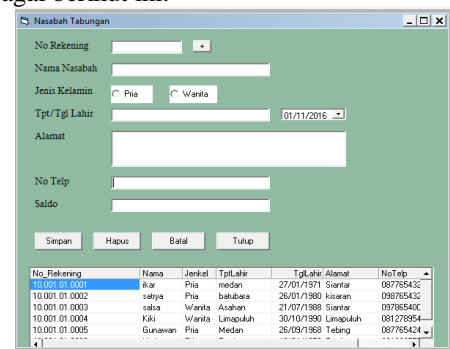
agai berikut ini:

Nasabah Tabungan

No Rekening +

Nama Nasabah

Jenis Kelamin Pria Wanita

Tpt/Tgl Lahir 01/11/2016

Alamat

No Telp

Saldo

Simpan Hapus Batal Tutup

| No_Rekening | Nama | Jenkel | TptLahir | TglLahir | Alamat | NoTelp |
|---|---|---|---|---|---|---|
| 10.001.01.0001 | ikar | Pria | medan | 27/01/1971 | Siantar | 087765432 |
| 10.001.01.0002 | sahya | Pria | batubara | 26/01/1980 | kisaran | 098765432 |
| 10.001.01.0003 | salsa | Wanita | Asahan | 21/07/1988 | Siantar | 09786540 |
| 10.001.01.0004 | Kiki | Wanita | Limapuluh | 30/10/1990 | Limapuluh | 08127895 |
| 10.001.01.0005 | Gunawan | Pria | Medan | 26/09/1968 | Tebing | 08776542 |
| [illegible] | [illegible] | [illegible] | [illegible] | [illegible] | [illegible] | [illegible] |